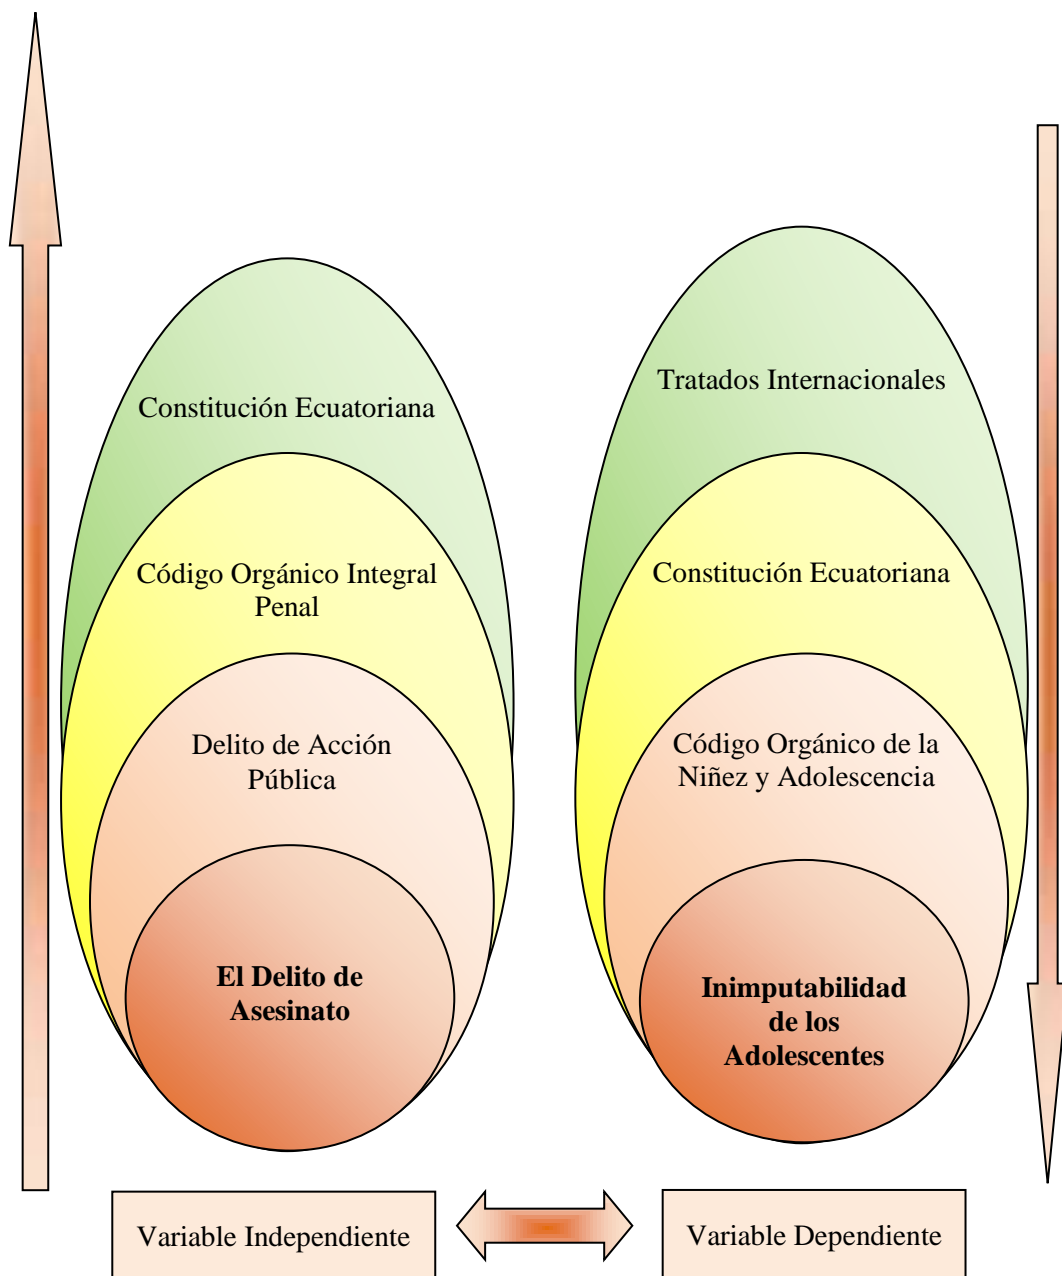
Constitución Ecuatoriana

Código Orgánico Integral Penal

Delito de Acción Pública

**El Delito de Asesinato**

Tratados Internacionales

Constitución Ecuatoriana

Código Orgánico de la Niñez y Adolescencia

**Inimputabilidad de los Adolescentes**

Variable Independiente

Variable Dependiente